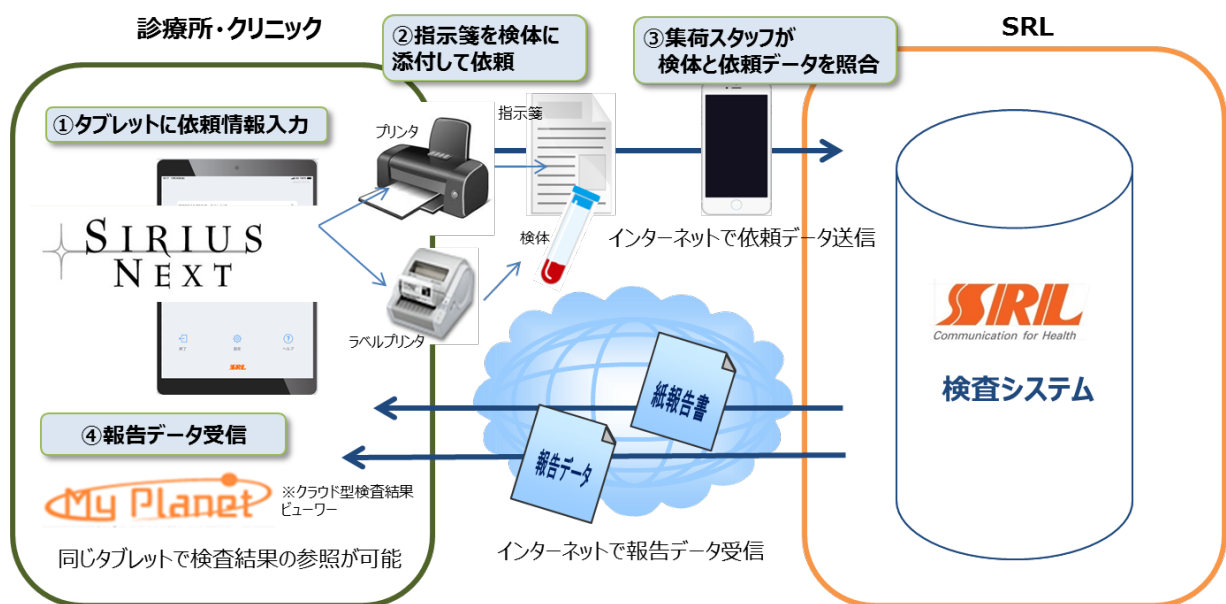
診療所・クリニック

②指示箋を検体に添付して依頼

③集荷スタッフが検体と依頼データを照合

SRL

①タブレットに依頼情報入力

プリンタ

指示箋

SIRIUS NEXT

検体

インターネットで依頼データ送信

ラベルプリンタ

SRL
Communication for Health

検査システム

紙報告書

④報告データ受信

報告データ

My Planet

※クラウド型検査結果ビューワー

同じタブレットで検査結果の参照が可能

インターネットで報告データ受信